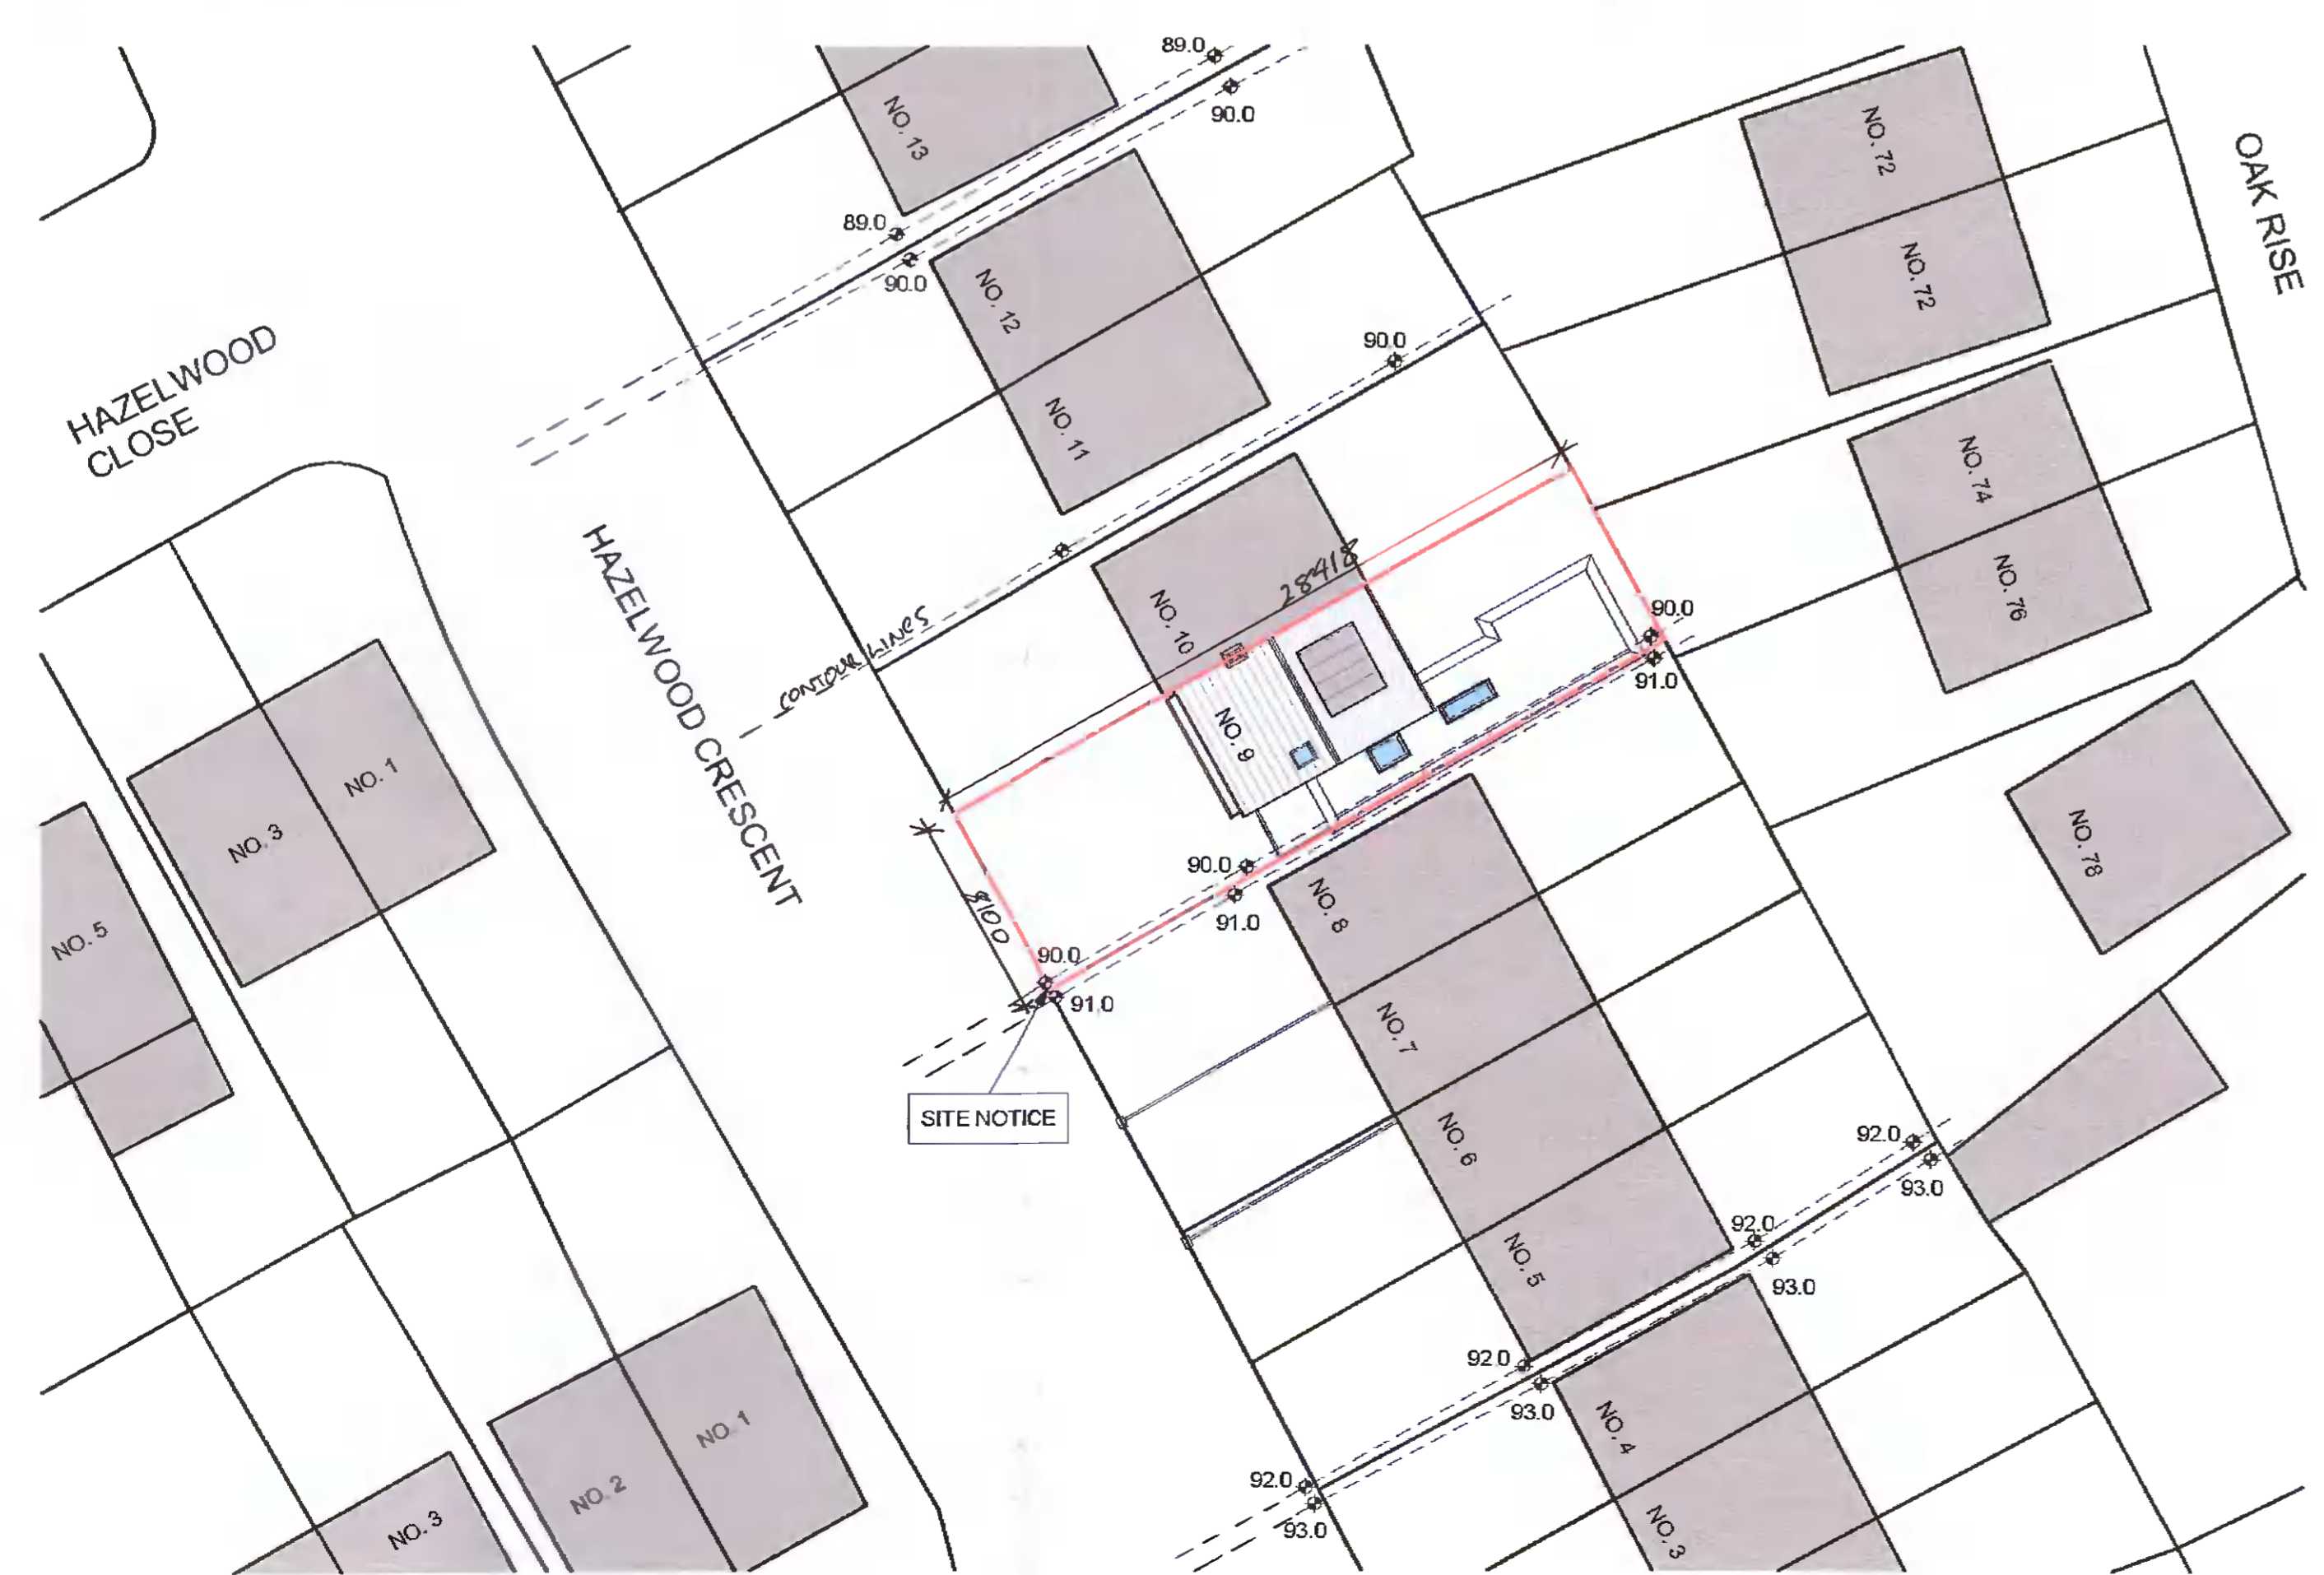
89.0
90.0
NO. 13
89.0
90.0
NO. 12
NO. 11
90.0
NO. 72
NO. 72
OAK RISE
HAZELWOOD CLOSE
HAZELWOOD CRESCENT
NO. 74
NO. 76
28418
NO. 10
90.0
91.0
CONTOUR LINES
NO. 9
NO. 1
NO. 3
NO. 5
8100
90.0
91.0
90.0
91.0
NO. 8
NO. 78
NO. 7
SITE NOTICE
NO. 6
92.0
93.0
92.0
93.0
NO. 5
92.0
93.0
NO. 4
NO. 1
NO. 2
NO. 3
92.0
93.0
NO. 3